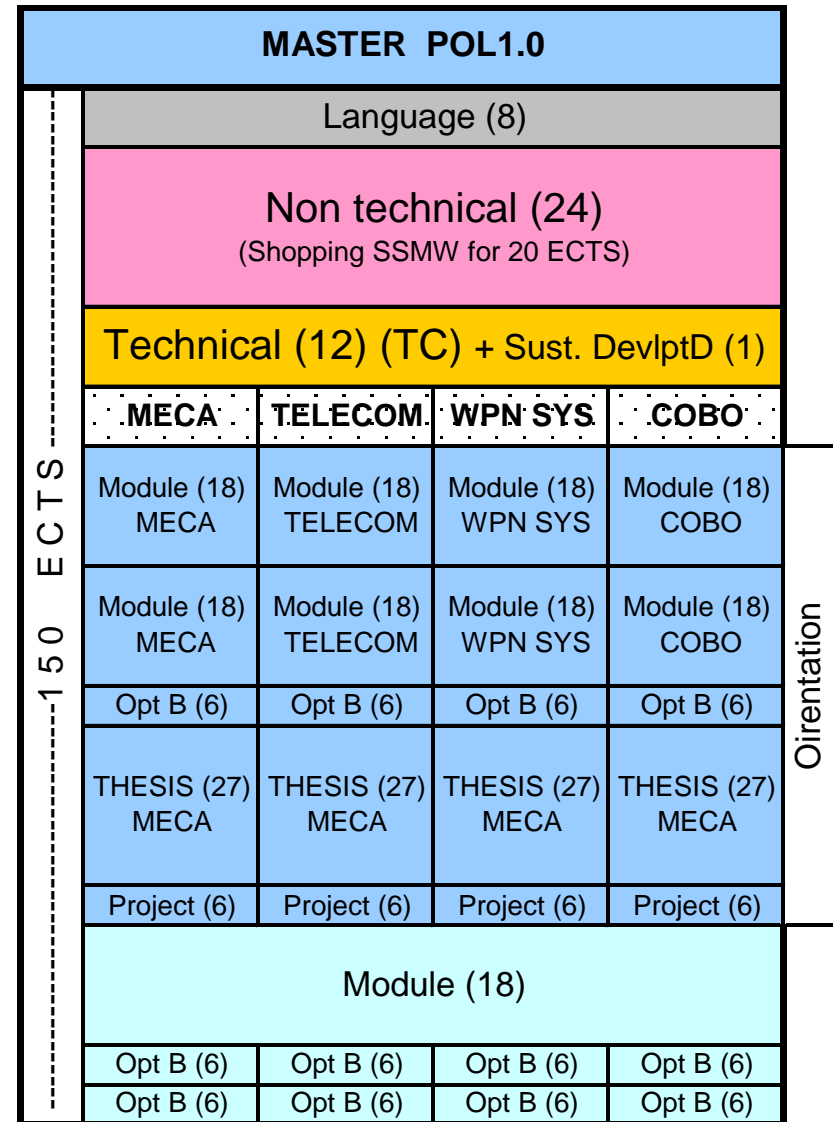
MASTER POL1.0

150 ECTS

Language (8)

Non technical (24)
(Shopping SSMW for 20 ECTS)

Technical (12) (TC) + Sust. DevlptD (1)

| MECA | TELECOM | WPN SYS | COBO |
|---|---|---|---|
| Module (18) MECA | Module (18) TELECOM | Module (18) WPN SYS | Module (18) COBO |
| Module (18) MECA | Module (18) TELECOM | Module (18) WPN SYS | Module (18) COBO |
| Opt B (6) | Opt B (6) | Opt B (6) | Opt B (6) |
| THESIS (27) MECA | THESIS (27) MECA | THESIS (27) MECA | THESIS (27) MECA |
| Project (6) | Project (6) | Project (6) | Project (6) |

Oirentation

Module (18)

| Opt B (6) | Opt B (6) | Opt B (6) | Opt B (6) |
|---|---|---|---|
| Opt B (6) | Opt B (6) | Opt B (6) | Opt B (6) |